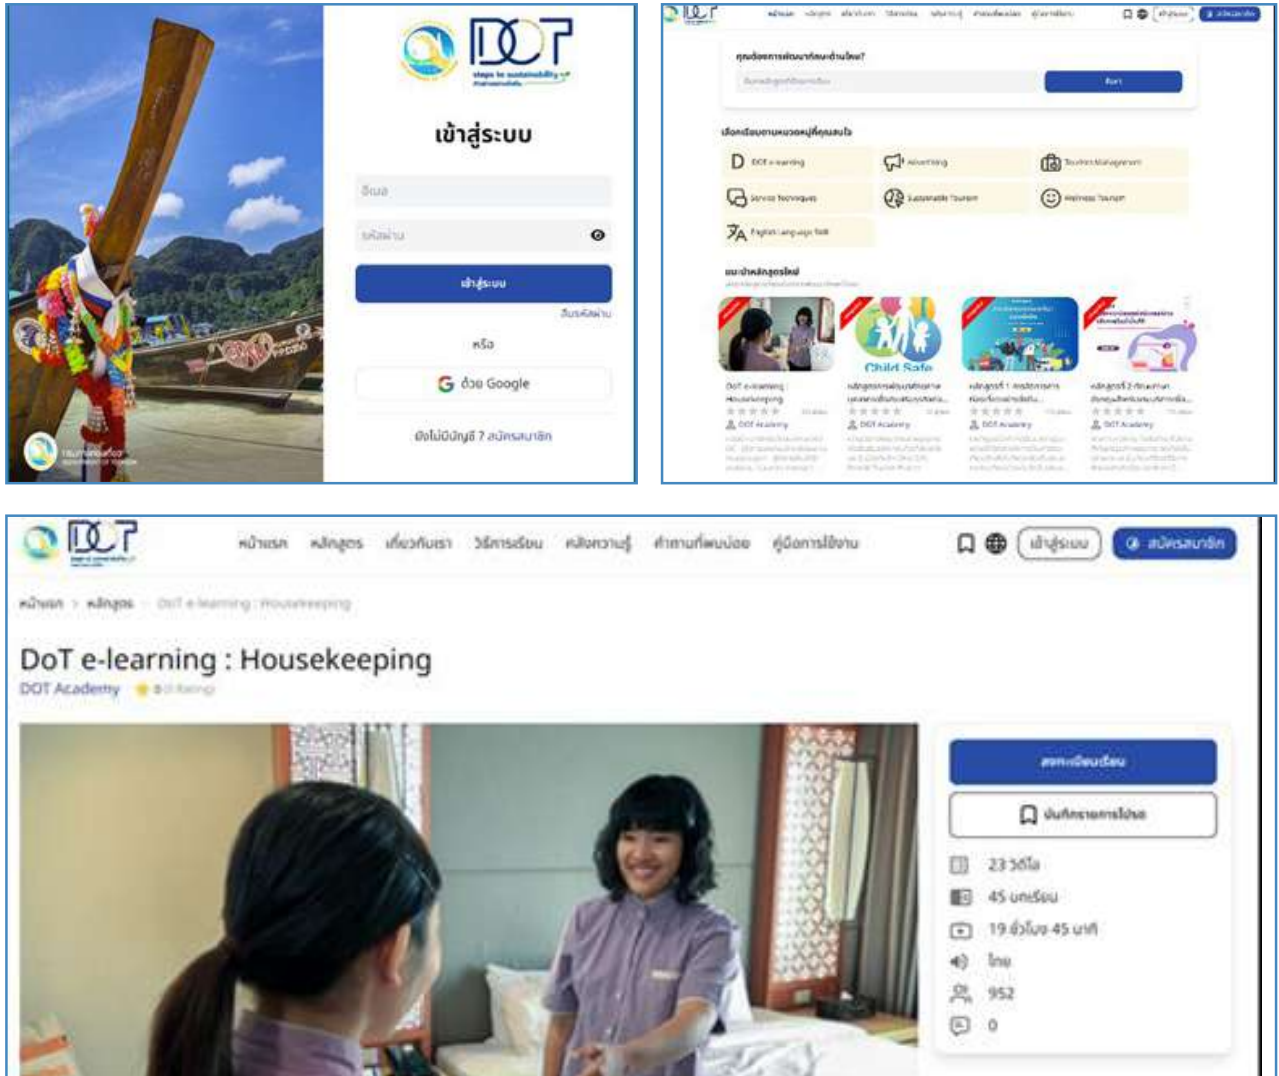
DOT
steps to sustainability

เข้าสู่ระบบ

อีเมล

รหัสผ่าน

เข้าสู่ระบบ

ลืมรหัสผ่าน

หรือ

ด้วย Google

ยังไม่มีบัญชี ? สมัครสมาชิก

DOT

คุณต้องการพัฒนาทักษะด้านไหน?

ค้นหา

เลือกเรียนตามหมวดหมู่ที่คุณสนใจ

DOT e-learning
Advertising
Tourism Management
Service Techniques
Sustainable Tourism
Wellness Tourism
English Language Skill

แนะนำหลักสูตรใหม่

Child Safe

DoT e-learning : Housekeeping
DOT Academy
DOT Academy
DOT Academy
DOT Academy

DOT

หน้าแรก หลักสูตร เกี่ยวกับเรา วิธีการเรียน คลังความรู้ คำถามที่พบบ่อย คู่มือการใช้งาน

เข้าสู่ระบบ สมัครสมาชิก

หน้าแรก > หลักสูตร > DoT e-learning : Housekeeping

DoT e-learning : Housekeeping
DOT Academy

ลงทะเบียนเรียน

บันทึกรายการโปรด

23 วิดีโอ
45 บทเรียน
19 ชั่วโมง 45 นาที
ไทย
952
0